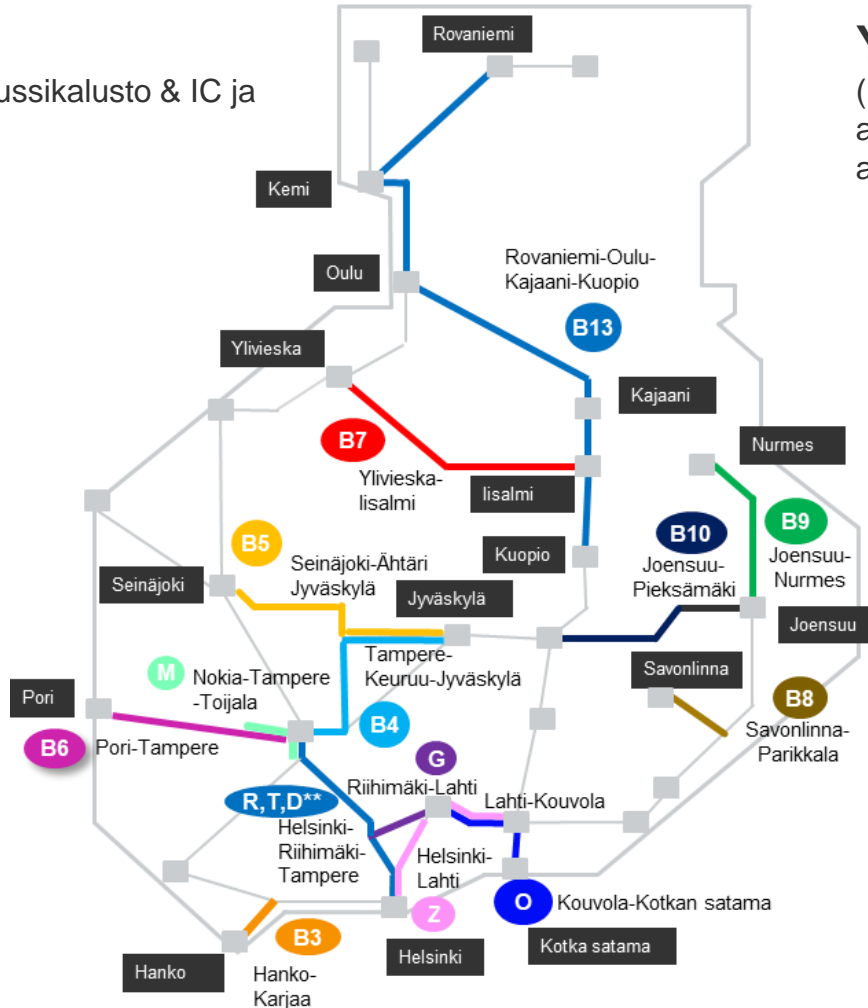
ussikalusto & IC ja

Rovaniemi

Kemi

Oulu

Rovaniemi-Oulu-Kajaani-Kuopio

B13

Ylivieska

Kajaani

B7

Ylivieska-Iisalmi

Iisalmi

Nurmes

B10

B9

B5

Kuopio

Joensuu-Pieksämäki

Joensuu-Nurmes

Seinäjoki-Ähtäri Jyväskylä

Seinäjoki

Jyväskylä

Joensuu

M

Nokia-Tampere -Toijala

Tampere-Keuruu-Jyväskylä

Savonlinna

Pori

B8

B6

Pori-Tampere

B4

Savonlinna-Parikkala

G

Riihimäki-Lahti

R,T,D**

Lahti-Kouvola

Helsinki-Riihimäki-Tampere

Helsinki-Lahti

O

Kouvola-Kotkan satama

B3

Z

Kotka satama

Hanko

Hanko-Karjaa

Helsinki

(

a

a